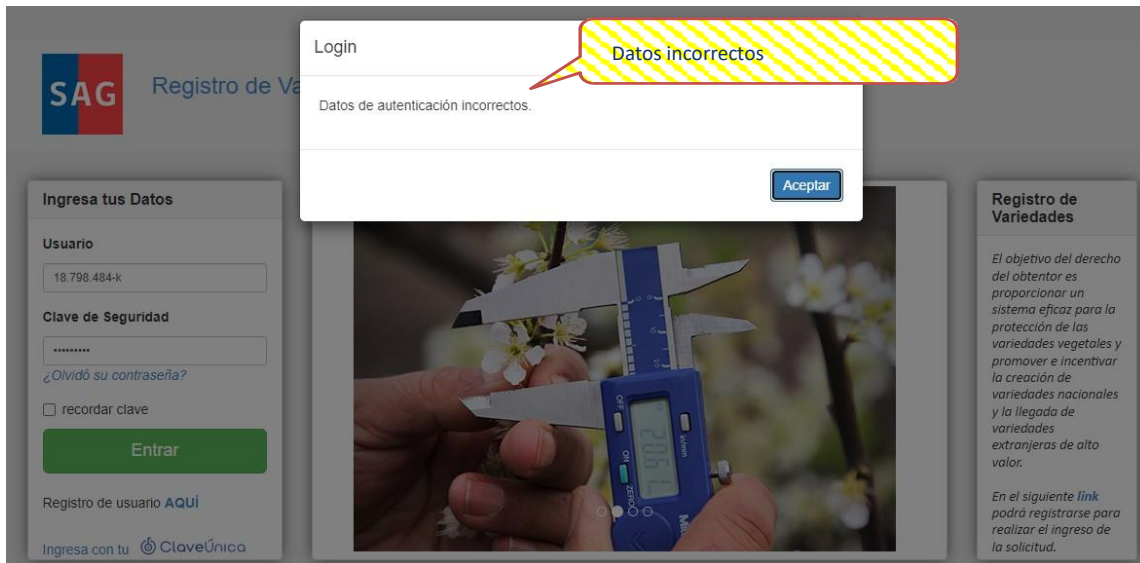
SAG

Registro de Va

Login

Datos incorrectos

Datos de autenticación incorrectos.

Aceptar

Ingresa tus Datos

Usuario

18.798.484-k

Clave de Seguridad

••••••••

¿Olvidó su contraseña?

recordar clave

Entrar

Registro de usuario AQUÍ

Ingresa con tu ClaveÚnica

OFF

ON

ZERO

inch/mm

20.61

Registro de Variedades

El objetivo del derecho del obtentor es proporcionar un sistema eficaz para la protección de las variedades vegetales y promover e incentivar la creación de variedades nacionales y la llegada de variedades extranjeras de alto valor.

En el siguiente link podrá registrarse para realizar el ingreso de la solicitud.